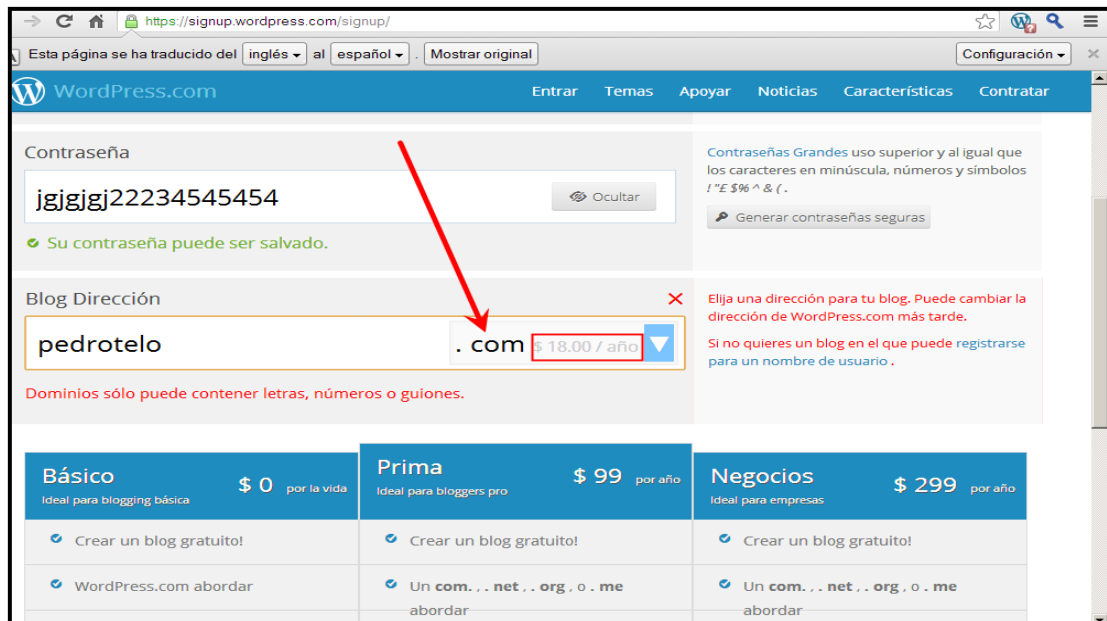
https://signup.wordpress.com/signup/

Esta página se ha traducido del inglés al español . Mostrar original

Configuración

WordPress.com

Entrar Temas Apoyar Noticias Características Contratar

Contraseña

jgjgjgj22234545454

Ocultar

Su contraseña puede ser salvado.

Contraseñas Grandes uso superior y al igual que los caracteres en minúscula, números y símbolos !"£ $% ^ & (.

Generar contraseñas seguras

Blog Dirección

pedrotelo

. com $ 18.00 / año

Dominios sólo puede contener letras, números o guiones.

Elija una dirección para tu blog. Puede cambiar la dirección de WordPress.com más tarde.

Si no quieres un blog en el que puede registrarse para un nombre de usuario .

| Básico $ 0 por la vida | Prima $ 99 por año | Negocios $ 299 por año |
|---|---|---|
| Ideal para blogging básica | Ideal para bloggers pro | Ideal para empresas |
| Crear un blog gratuito! | Crear un blog gratuito! | Crear un blog gratuito! |
| WordPress.com abordar | Un com. , . net , . org , o . me abordar | Un com. , . net , . org , o . me abordar |